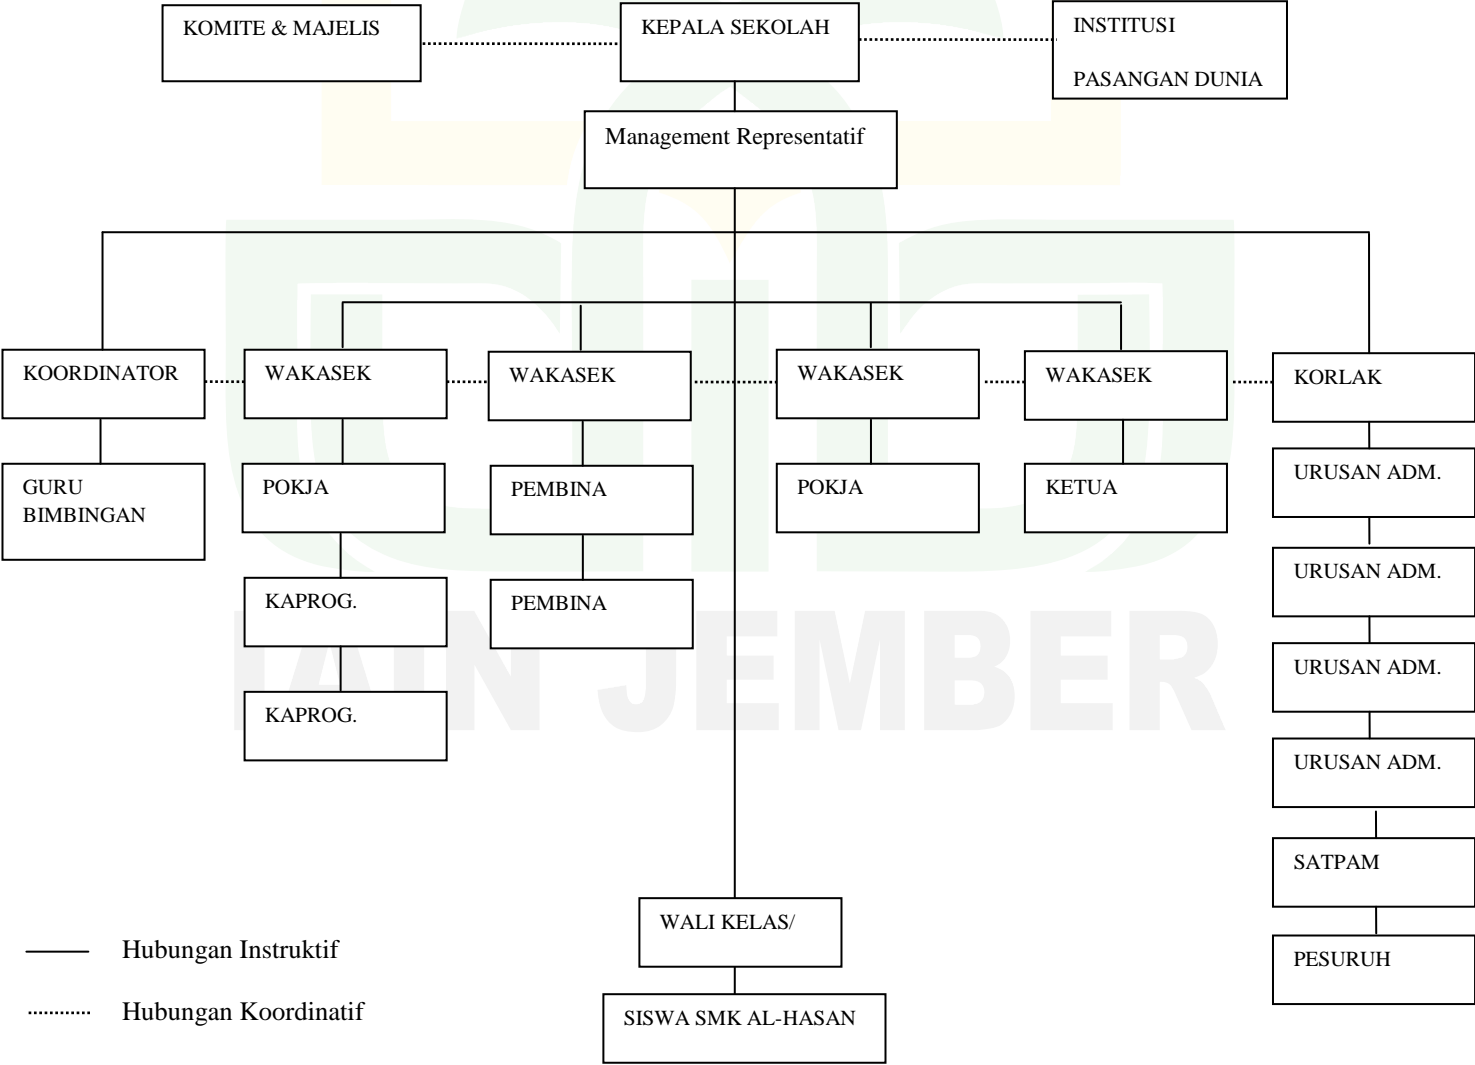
KOMITE & MAJELIS

KEPALA SEKOLAH

INSTITUSI

PASANGAN DUNIA

Management Representatif

KOORDINATOR

WAKASEK

WAKASEK

WAKASEK

WAKASEK

KORLAK

GURU BIMBINGAN

POKJA

PEMBINA

POKJA

KETUA

URUSAN ADM.

KAPROG.

PEMBINA

URUSAN ADM.

KAPROG.

URUSAN ADM.

URUSAN ADM.

SATPAM

PESURUH

WALI KELAS/

SISWA SMK AL-HASAN

Hubungan Instruktif

Hubungan Koordinatif

IAIN JEMBER